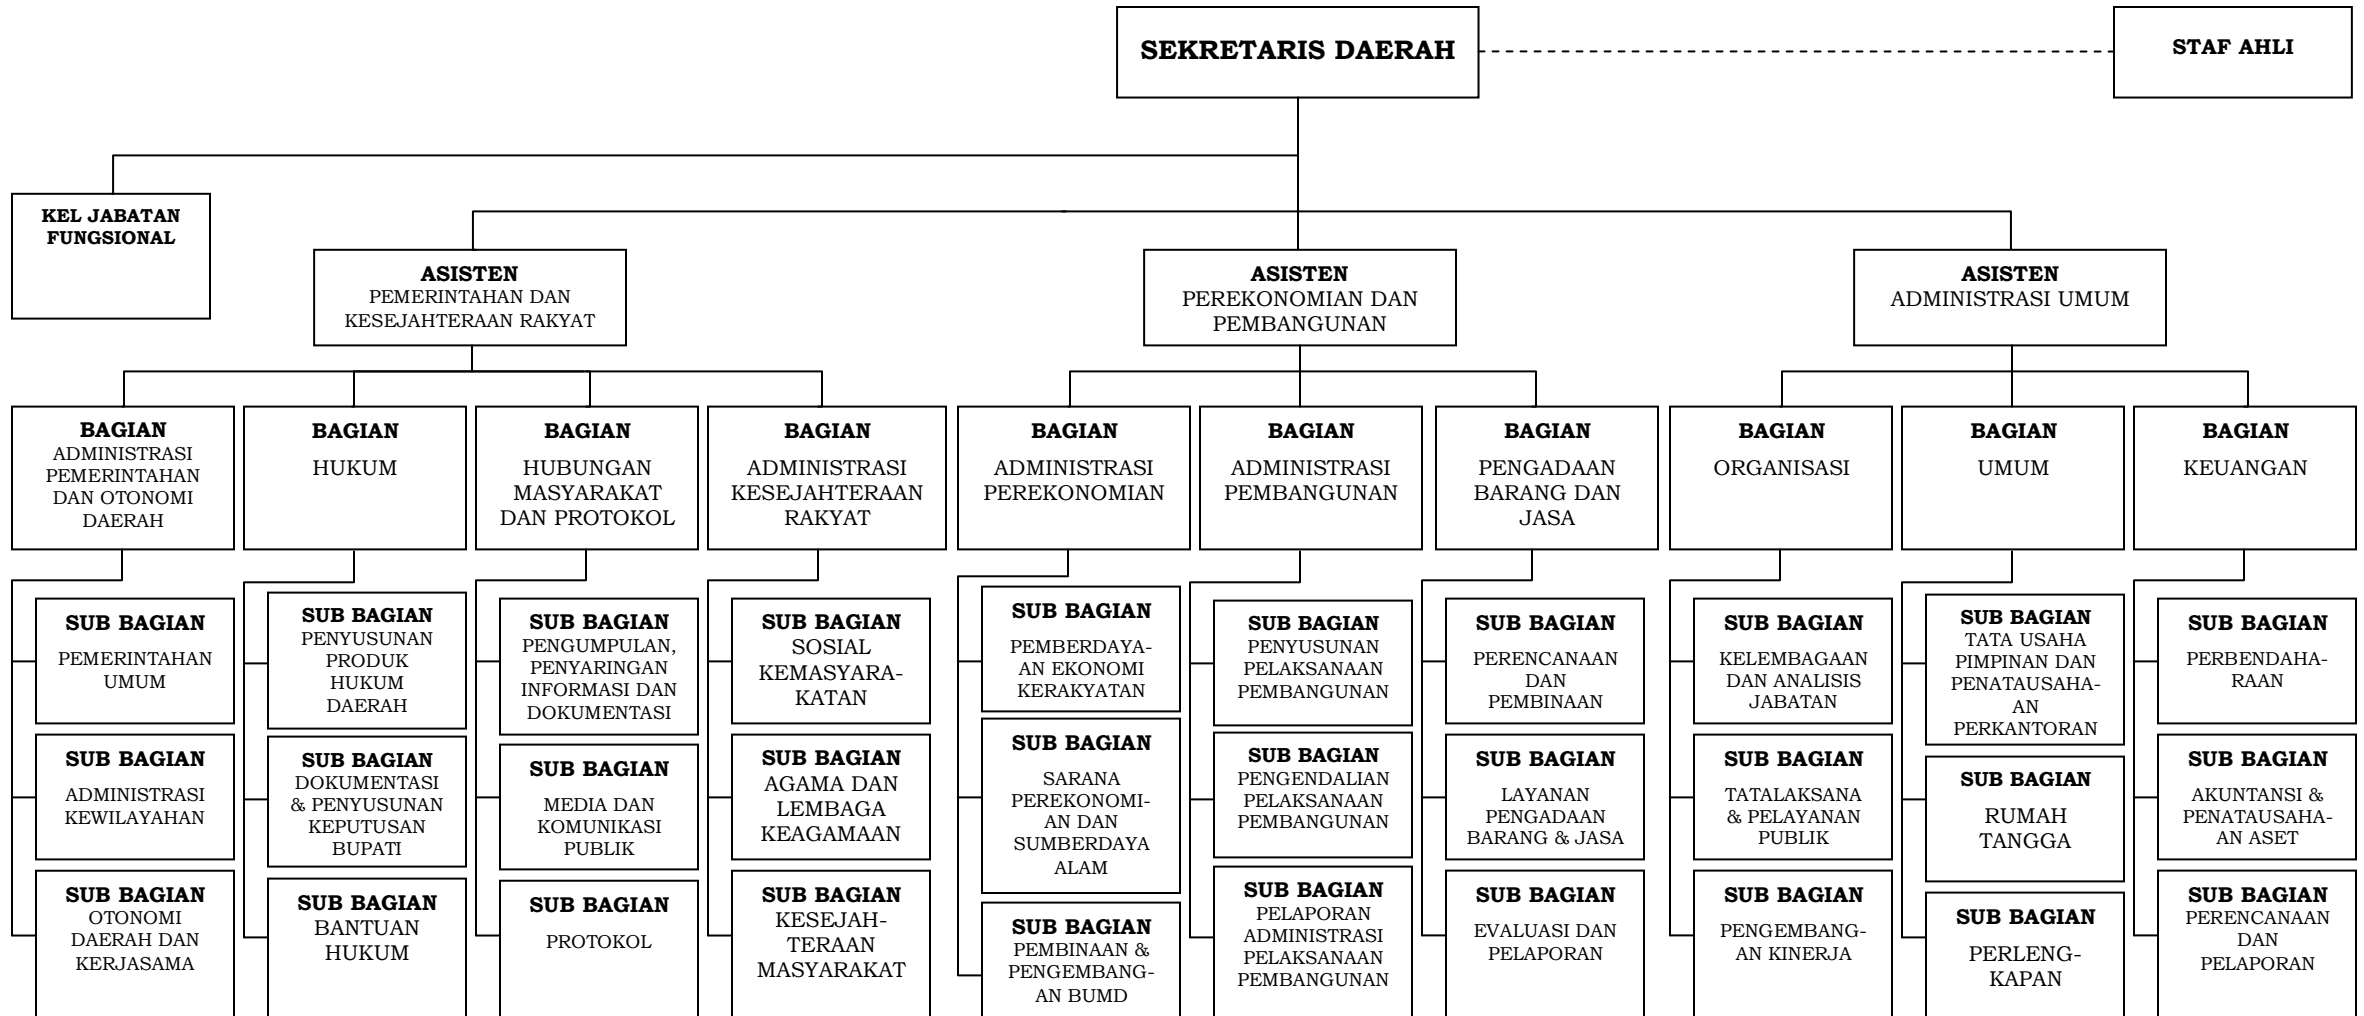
SEKRETARIS DAERAH

STAF AHLI

KEL JABATAN FUNGSIONAL

ASISTEN
PEMERINTAHAN DAN KESEJAHTERAAN RAKYAT

ASISTEN
PEREKONOMIAN DAN PEMBANGUNAN

ASISTEN
ADMINISTRASI UMUM

BAGIAN
ADMINISTRASI PEMERINTAHAN DAN OTONOMI DAERAH

SUB BAGIAN
PEMERINTAHAN UMUM

SUB BAGIAN
ADMINISTRASI KEWILAYAHAN

SUB BAGIAN
OTONOMI DAERAH DAN KERJASAMA

BAGIAN
HUKUM

SUB BAGIAN
PENYUSUNAN PRODUK HUKUM DAERAH

SUB BAGIAN
DOKUMENTASI & PENYUSUNAN KEPUTUSAN BUPATI

SUB BAGIAN
BANTUAN HUKUM

BAGIAN
HUBUNGAN MASYARAKAT DAN PROTOKOL

SUB BAGIAN
PENGUMPULAN, PENYARINGAN INFORMASI DAN DOKUMENTASI

SUB BAGIAN
MEDIA DAN KOMUNIKASI PUBLIK

SUB BAGIAN
PROTOKOL

BAGIAN
ADMINISTRASI KESEJAHTERAAN RAKYAT

SUB BAGIAN
SOSIAL KEMASYARAKATAN

SUB BAGIAN
AGAMA DAN LEMBAGA KEAGAMAAN

SUB BAGIAN
KESEJAHTERAAN MASYARAKAT

BAGIAN
ADMINISTRASI PEREKONOMIAN

SUB BAGIAN
PEMBERDAYAAN EKONOMI KERAKYATAN

SUB BAGIAN
SARANA PEREKONOMIAN DAN SUMBERDAYA ALAM

SUB BAGIAN
PEMBINAAN & PENGEMBANGAN BUMD

BAGIAN
ADMINISTRASI PEMBANGUNAN

SUB BAGIAN
PENYUSUNAN PELAKSANAAN PEMBANGUNAN

SUB BAGIAN
PENGENDALIAN PELAKSANAAN PEMBANGUNAN

SUB BAGIAN
PELAPORAN ADMINISTRASI PELAKSANAAN PEMBANGUNAN

BAGIAN
PENGADAAN BARANG DAN JASA

SUB BAGIAN
PERENCANAAN DAN PEMBINAAN

SUB BAGIAN
LAYANAN PENGADAAN BARANG & JASA

SUB BAGIAN
EVALUASI DAN PELAPORAN

BAGIAN
ORGANISASI

SUB BAGIAN
KELEMBAGAAN DAN ANALISIS JABATAN

SUB BAGIAN
TATALAKSANA & PELAYANAN PUBLIK

SUB BAGIAN
PENGEMBANGAN KINERJA

BAGIAN
UMUM

SUB BAGIAN
TATA USAHA PIMPINAN DAN PENATAUSAHAAN PERKANTORAN

SUB BAGIAN
RUMAH TANGGA

SUB BAGIAN
PERLENGKAPAN

BAGIAN
KEUANGAN

SUB BAGIAN
PERBENDAHARAAN

SUB BAGIAN
AKUNTANSI & PENATAUSAHAAN ASET

SUB BAGIAN
PERENCANAAN DAN PELAPORAN